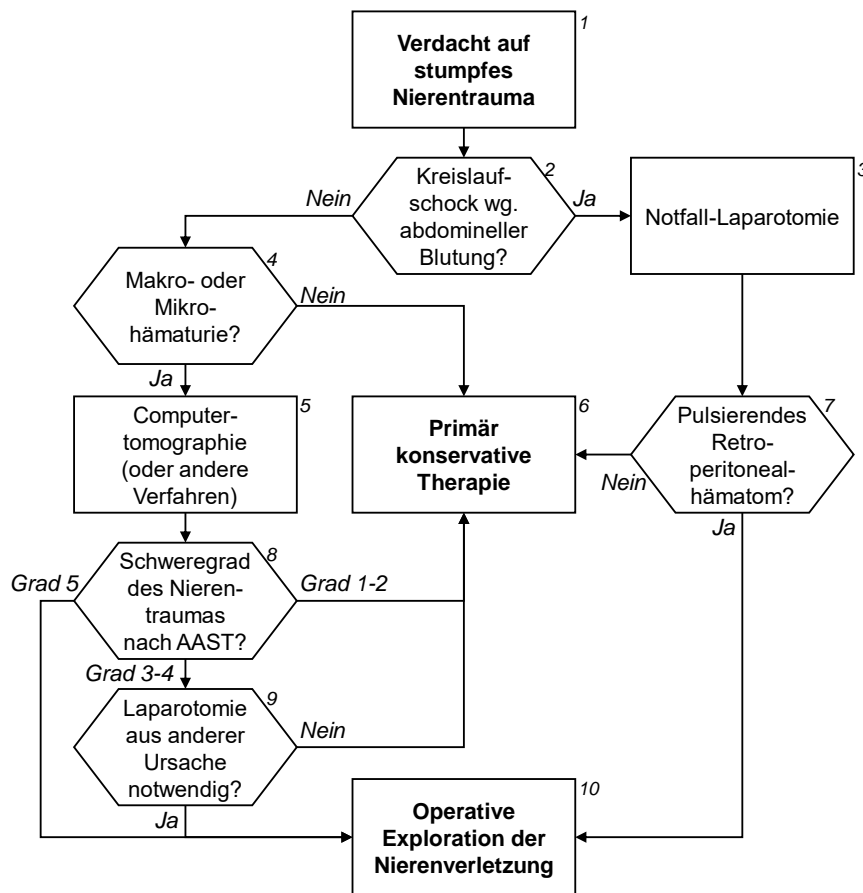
1
**Verdacht auf stumpfes Nierentrauma**

2
Kreislaufschock wg. abdomineller Blutung?

Nein

Ja

3
Notfall-Laparotomie

4
Makro- oder Mikrohämaturie?

Nein

Ja

5
Computertomographie (oder andere Verfahren)

6
**Primär konservative Therapie**

7
Pulsierendes Retroperitonealhämatom?

Nein

Ja

8
Schweregrad des Nierentraumas nach AAST?

Grad 5

Grad 1-2

Grad 3-4

9
Laparotomie aus anderer Ursache notwendig?

Nein

Ja

10
**Operative Exploration der Nierenverletzung**